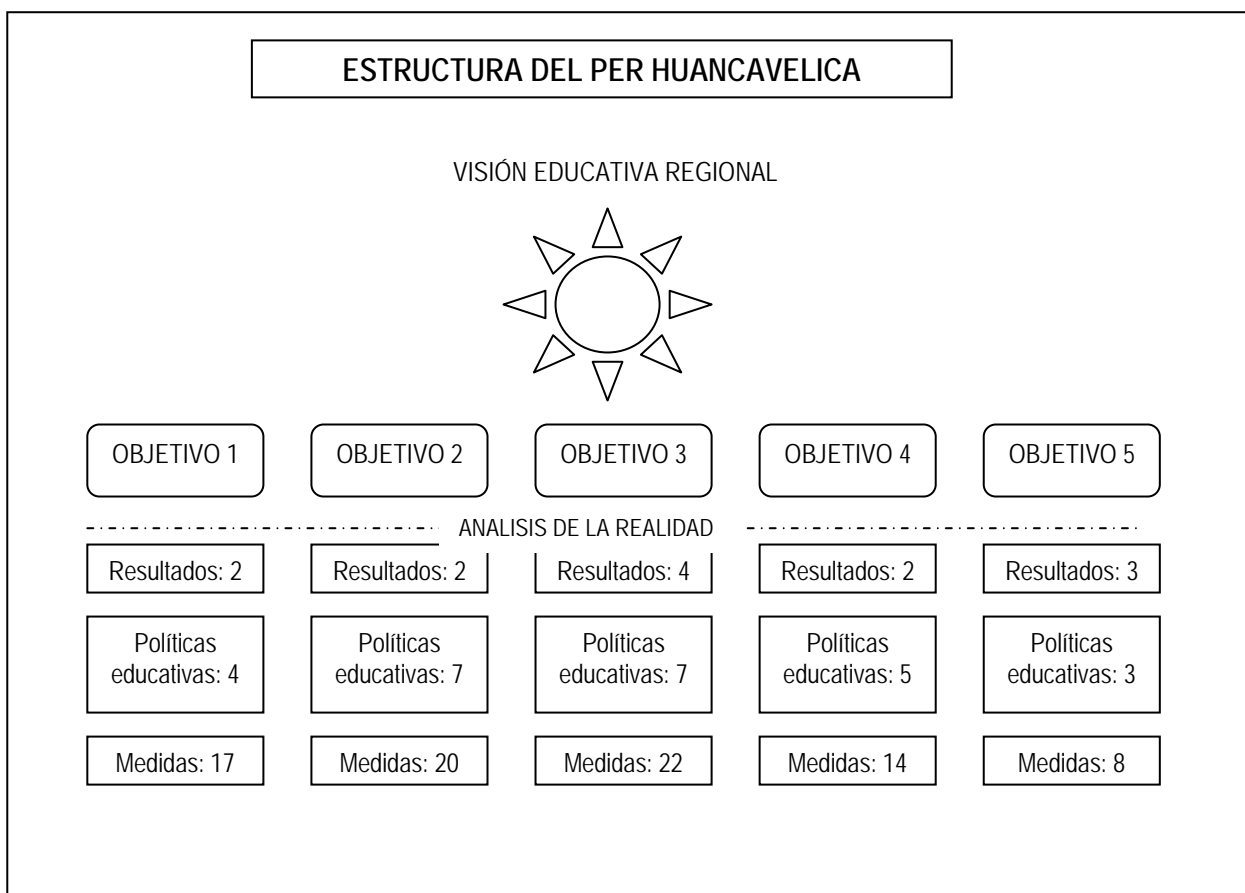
ESTRUCTURA DEL PER HUANCAVELICA

VISIÓN EDUCATIVA REGIONAL

OBJETIVO 1

OBJETIVO 2

OBJETIVO 3

OBJETIVO 4

OBJETIVO 5

ANALISIS DE LA REALIDAD

Resultados: 2

Resultados: 2

Resultados: 4

Resultados: 2

Resultados: 3

Políticas educativas: 4

Políticas educativas: 7

Políticas educativas: 7

Políticas educativas: 5

Políticas educativas: 3

Medidas: 17

Medidas: 20

Medidas: 22

Medidas: 14

Medidas: 8